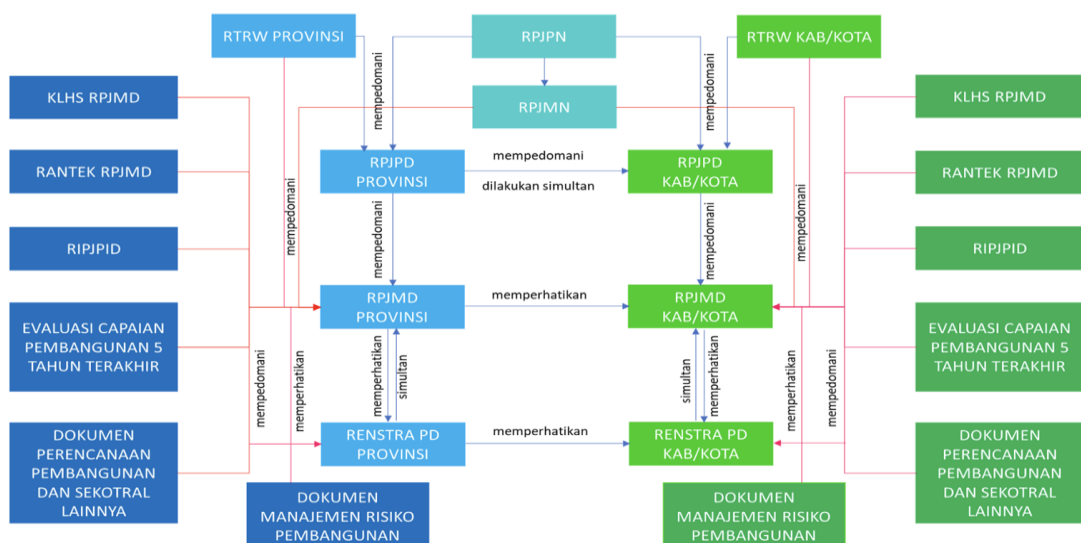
RTRW PROVINSI

RPJPN

RTRW KAB/KOTA

RPJMN

mempedomani

mempedomani

KLHS RPJMD

KLHS RPJMD

RANTEK RPJMD

RANTEK RPJMD

RIPJPID

RIPJPID

RPJPD PROVINSI

mempedomani

dilakukan simultan

RPJPD KAB/KOTA

mempedomani

mempedomani

mempedomani

mempedomani

RPJMD PROVINSI

memperhatikan

RPJMD KAB/KOTA

EVALUASI CAPAIAN PEMBANGUNAN 5 TAHUN TERAKHIR

EVALUASI CAPAIAN PEMBANGUNAN 5 TAHUN TERAKHIR

memperhatikan

simultan

simultan

memperhatikan

mempedomani

memperhatikan

memperhatikan

mempedomani

RENSTRA PD PROVINSI

memperhatikan

RENSTRA PD KAB/KOTA

DOKUMEN PERENCANAAN PEMBANGUNAN DAN SEKOTRAL LAINNYA

DOKUMEN PERENCANAAN PEMBANGUNAN DAN SEKOTRAL LAINNYA

DOKUMEN MANAJEMEN RISIKO PEMBANGUNAN

DOKUMEN MANAJEMEN RISIKO PEMBANGUNAN